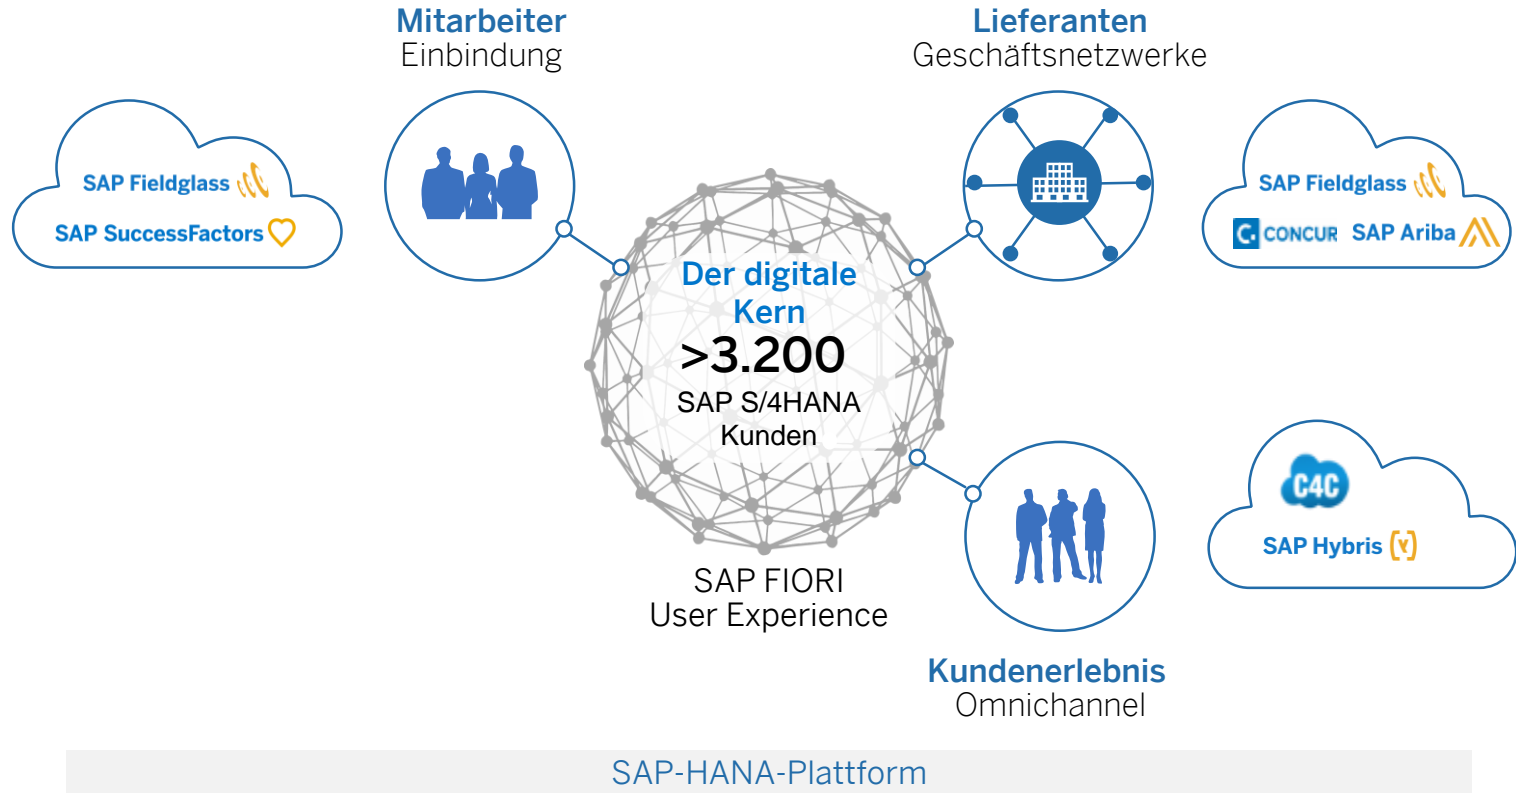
Mitarbeiter
Einbindung

Lieferanten
Geschäftsnetzwerke

SAP Fieldglass
SAP SuccessFactors

SAP Fieldglass
CONCUR SAP Ariba

Der digitale Kern
>3.200
SAP S/4HANA
Kunden

SAP FIORI
User Experience

C4C
SAP Hybris

Kundenerlebnis
Omnichannel

SAP-HANA-Plattform